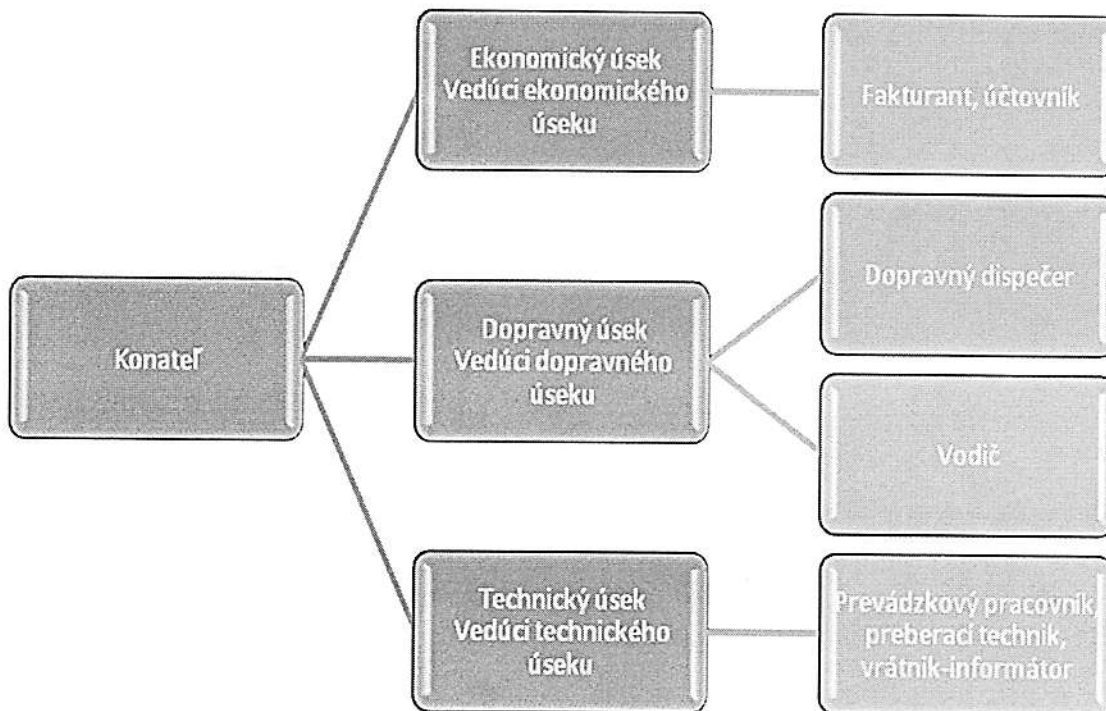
Konateľ

Ekonomický úsek Vedúci ekonomického úseku

Fakturant, účtovník

Dopravný úsek Vedúci dopravného úseku

Dopravný dispečer

Vodič

Technický úsek Vedúci technického úseku

Prevádzkový pracovník, preberací technik, vrátnik-informátor